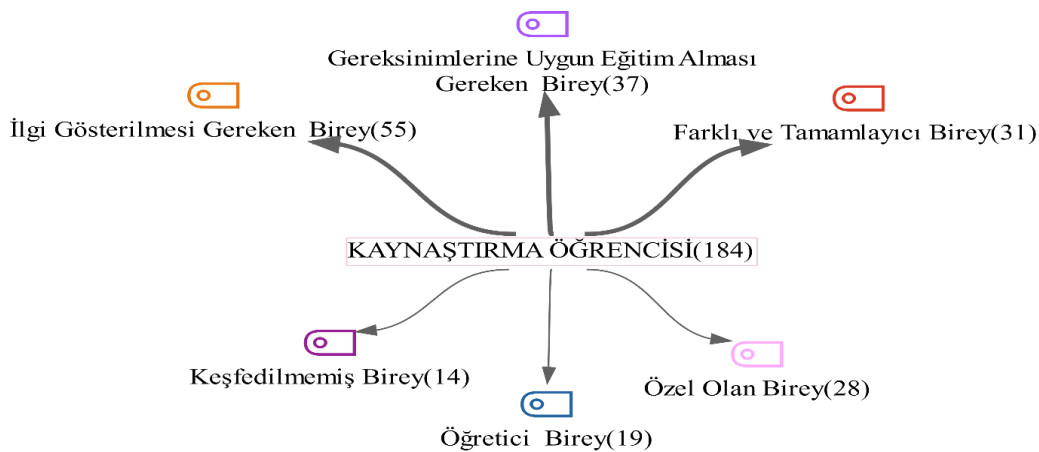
Gereksinimlerine Uygun Eğitim Alması Gereken Birey(37)

İlgi Gösterilmesi Gereken Birey(55)

Farklı ve Tamamlayıcı Birey(31)

KAYNAŞTIRMA ÖĞRENCİSİ(184)

Keşfedilmemiş Birey(14)

Özel Olan Birey(28)

Öğretici Birey(19)